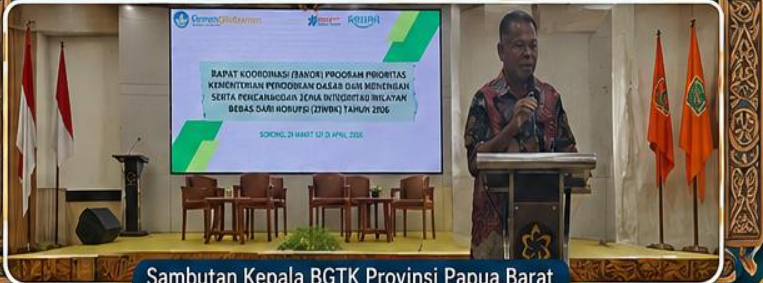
Kemendikdasmen

RAPAT KOORDINASI (RAKOR) PROGRAM PRIORITAS KEMENTERIAN PENDIDIKAN DASAR DAN MENENGAH SERTA PENCANANGAN ZONA INTEGRITAS WILAYAH BEBAS DARI KORUPSI (ZIWBK) TAHUN 2026

SORONG, 31 MARET S.D 01 APRIL 2026

Sambutan Kepala BGTK Provinsi Papua Barat